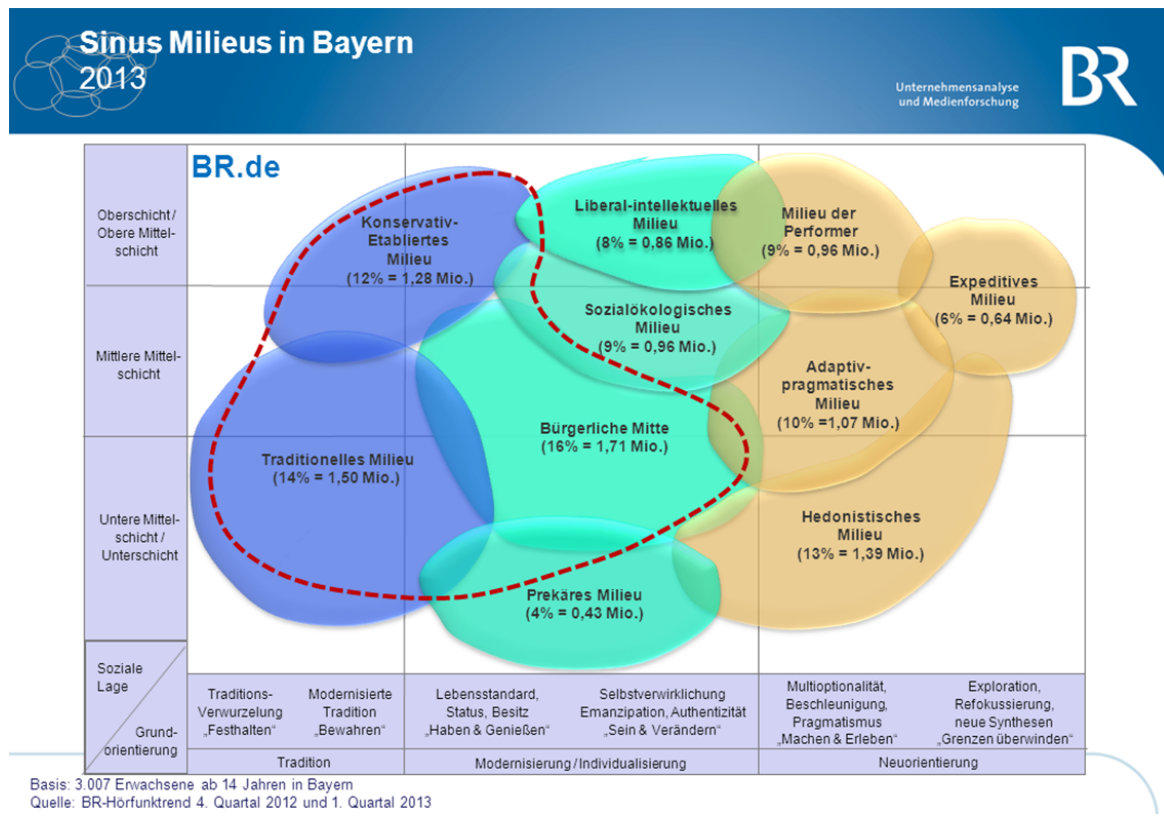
Sinus Milieus in Bayern
2013

Unternehmensanalyse und Medienforschung

BR

BR.de

Oberschicht / Obere Mittelschicht

Mittlere Mittelschicht

Untere Mittelschicht / Unterschicht

Konservativ-Etabliertes Milieu
(12% = 1,28 Mio.)

Liberal-intellektuelles Milieu
(8% = 0,86 Mio.)

Milieu der Performer
(9% = 0,96 Mio.)

Expeditives Milieu
(6% = 0,64 Mio.)

Sozialökologisches Milieu
(9% = 0,96 Mio.)

Adaptiv-pragmatisches Milieu
(10% =1,07 Mio.)

Bürgerliche Mitte
(16% = 1,71 Mio.)

Traditionelles Milieu
(14% = 1,50 Mio.)

Hedonistisches Milieu
(13% = 1,39 Mio.)

Prekäres Milieu
(4% = 0,43 Mio.)

Soziale Lage

Grundorientierung

Traditions-Verwurzelung „Festhalten“

Modernisierte Tradition „Bewahren“

Lebensstandard, Status, Besitz „Haben & Genießen“

Selbstverwirklichung Emanzipation, Authentizität „Sein & Verändern“

Multioptionalität, Beschleunigung, Pragmatismus „Machen & Erleben“

Exploration, Refokussierung, neue Synthesen „Grenzen überwinden“

Tradition

Modernisierung / Individualisierung

Neuorientierung

Basis: 3.007 Erwachsene ab 14 Jahren in Bayern
Quelle: BR-Hörfunktrend 4. Quartal 2012 und 1. Quartal 2013